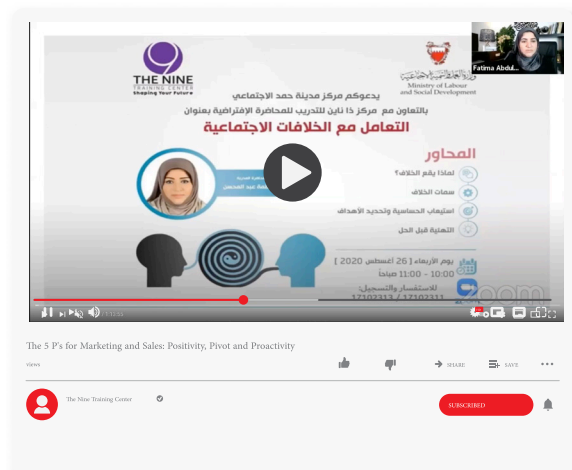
THE NINE
TRAINING CENTER
Shaping Your Future

Ministry of Labour and Social Development

Fatima Abdu...

يدعوكم مركز مدينة حمد الاجتماعي

بالتعاون مع مركز ذا ناين للتدريب للمحاضرة الافتراضية بعنوان

التعامل مع الخلافات الاجتماعية

المحاور

لماذا يقع الخلاف؟

سمات الخلاف

استيعاب الحساسية وتحديد الأهداف

التهيئة قبل الحل

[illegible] عبد المحسن

يوم الأربعاء [ 26 أغسطس 2020 ]

10:00 - 11:00 صباحا

للاستفسار والتسجيل:

17102313 / 17102311

zoom

The 5 P's for Marketing and Sales: Positivity, Pivot and Proactivity

views

SHARE

SAVE

The Nine Training Center

SUBSCRIBED